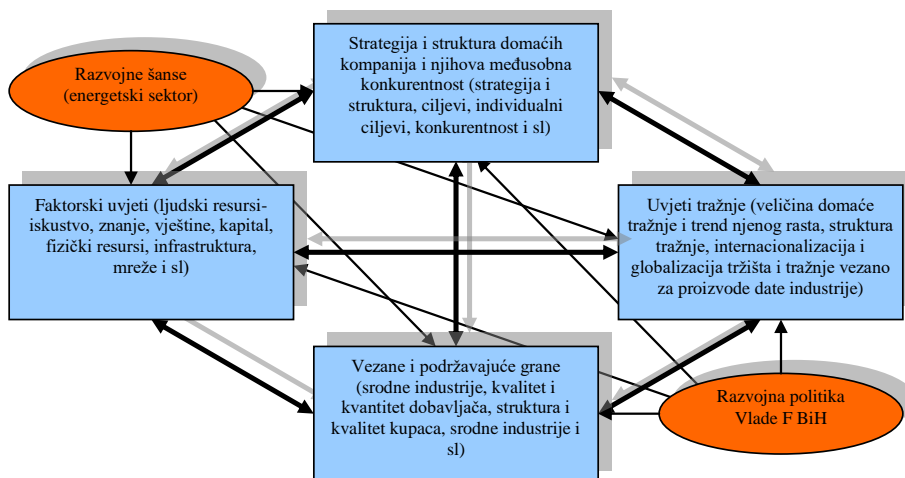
Razvojne šanse (energetski sektor)

Strategija i struktura domaćih kompanija i njihova međusobna konkurentnost (strategija i struktura, ciljevi, individualni ciljevi, konkurentnost i sl)

Faktorski uvjeti (ljudski resursi-iskustvo, znanje, vještine, kapital, fizički resursi, infrastruktura, mreže i sl)

Uvjeti tražnje (veličina domaće tražnje i trend njenog rasta, struktura tražnje, internacionalizacija i globalizacija tržišta i tražnje vezano za proizvode date industrije)

Vezane i podržavajuće grane (srodne industrije, kvalitet i kvantitet dobavljača, struktura i kvalitet kupaca, srodne industrije i sl)

Razvojna politika Vlade F BiH